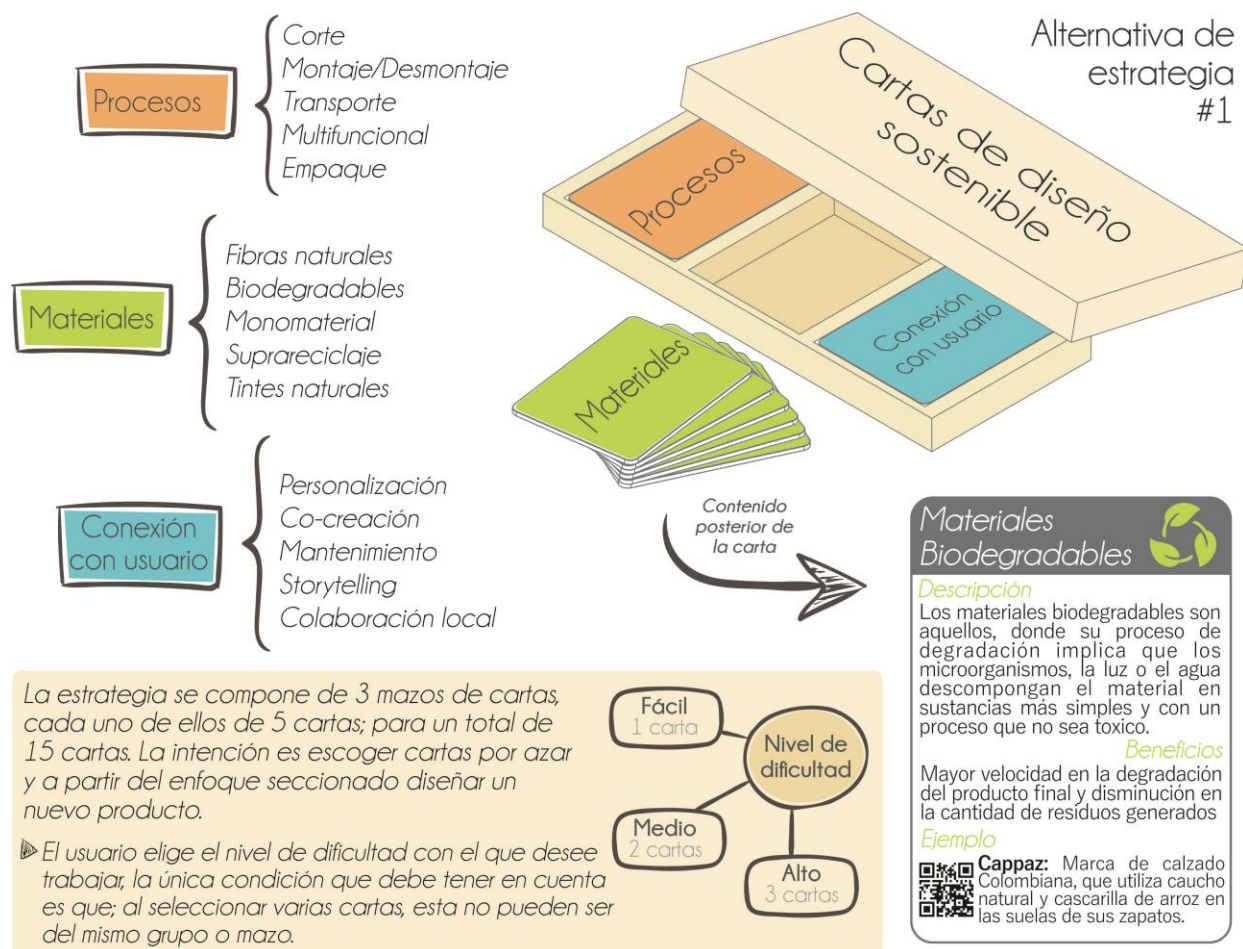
Procesos

Corte
Montaje/Desmontaje
Transporte
Multifuncional
Empaque

Materiales

Fibras naturales
Biodegradables
Monomaterial
Suprareciclaje
Tintes naturales

Conexión con usuario

Personalización
Co-creación
Mantenimiento
Storytelling
Colaboración local

Alternativa de estrategia #1

Cartas de diseño sostenible

Procesos

Conexión con usuario

Materiales

Contenido posterior de la carta

Materiales Biodegradables

Descripción
Los materiales biodegradables son aquellos, donde su proceso de degradación implica que los microorganismos, la luz o el agua descompongan el material en sustancias más simples y con un proceso que no sea toxico.

Beneficios
Mayor velocidad en la degradación del producto final y disminución en la cantidad de residuos generados

Ejemplo
Cappaz: Marca de calzado Colombiana, que utiliza caucho natural y cascarilla de arroz en las suelas de sus zapatos.

La estrategia se compone de 3 mazos de cartas, cada uno de ellos de 5 cartas; para un total de 15 cartas. La intención es escoger cartas por azar y a partir del enfoque seccionado diseñar un nuevo producto.

El usuario elige el nivel de dificultad con el que desee trabajar, la única condición que debe tener en cuenta es que; al seleccionar varias cartas, esta no pueden ser del mismo grupo o mazo.

Fácil
1 carta

Nivel de dificultad

Medio
2 cartas

Alto
3 cartas